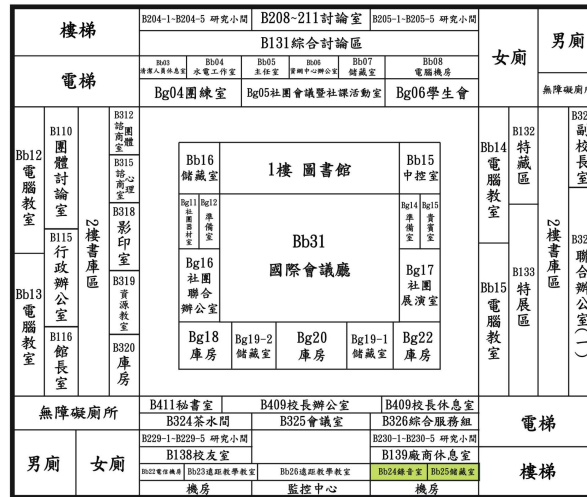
樓梯

B204-1~B204-5 研究小間
B208~211討論室
B205-1~B205-5 研究小間
B131綜合討論區

女廁

男廁

電梯

Bb03 清潔人員休息室
Bb04 水電工作室
Bb05 主任室
Bb06 資圖中心辦公室
Bb07 儲藏室
Bb08 電腦機房

無障礙廁所

Bg04團練室
Bg05社團會議暨社課活動室
Bg06學生會

Bb12 電腦教室

B110 團體討論室

B312 諮商團體室

B315 諮心商理室

B318 影印室

B115 行政辦公室

2樓書庫區

B319 資源教室

Bb13 電腦教室

B116 館長室

B320 庫房

Bb16 儲藏室

1樓 圖書館

Bb15 中控室

Bg11 社團器材室
Bg12 準備室

Bg14 準備室
Bg15 貴賓室

Bb31 國際會議廳

Bg16 社團聯合辦公室

Bg17 社團展演室

Bg18 庫房
Bg19-2 儲藏室
Bg20 庫房
Bg19-1 儲藏室
Bg22 庫房

Bb14 電腦教室

B132 特藏區

2樓書庫區

B133 特展區

Bb15 電腦教室

B32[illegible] 副校長室

B32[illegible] 聯合辦公室(一)

無障礙廁所

B411秘書室
B409校長辦公室
B409校長休息室
B324茶水間
B325會議室
B326綜合服務組
B229-1~B229-5 研究小間
B230-1~B230-5 研究小間
B138校友室
B139廠商休息室
B22電信機房
Bb23遠距教學教室
Bb26遠距教學教室
Bb24錄音室
Bb25儲藏室
機房
監控中心
機房

電梯

男廁

女廁

樓梯